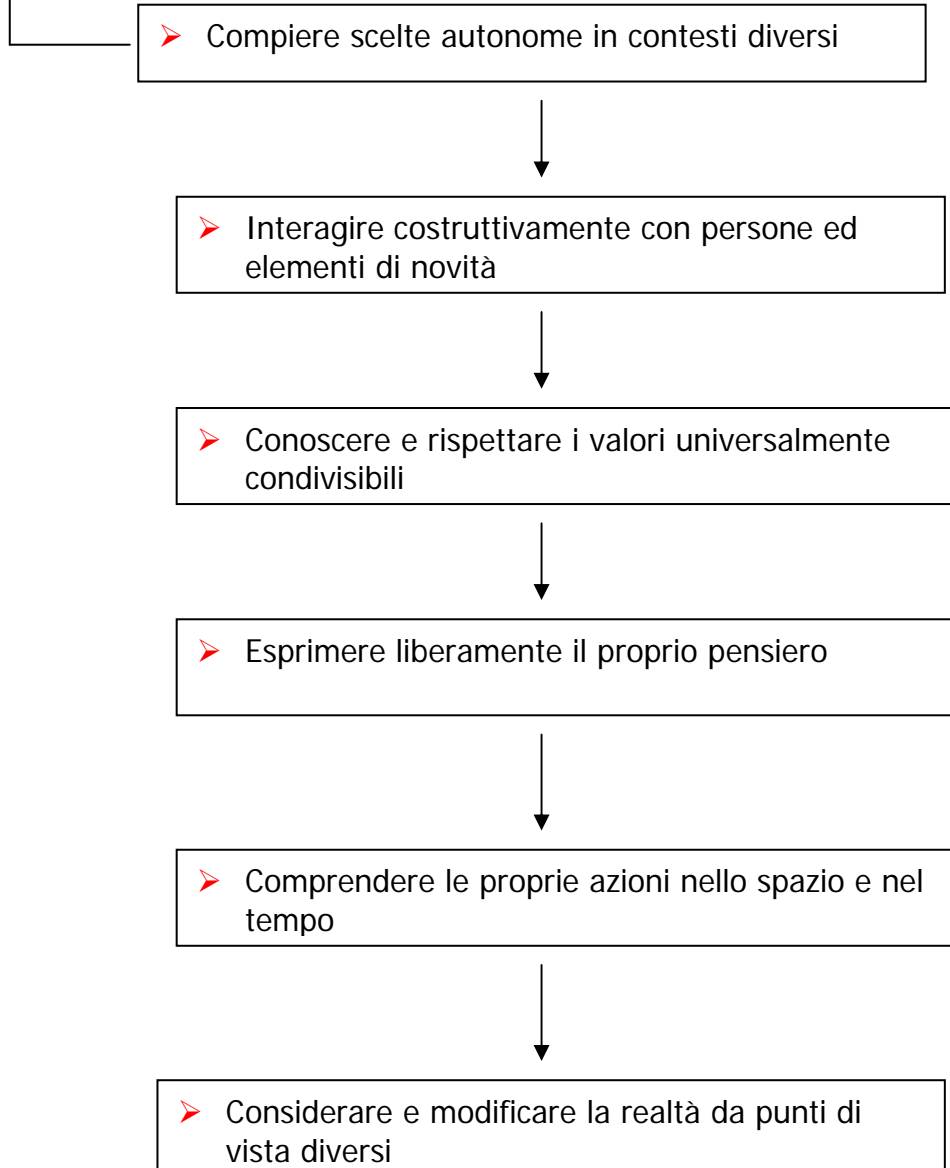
➢ Compiere scelte autonome in contesti diversi

➢ Interagire costruttivamente con persone ed elementi di novità

➢ Conoscere e rispettare i valori universalmente condivisibili

➢ Esprimere liberamente il proprio pensiero

➢ Comprendere le proprie azioni nello spazio e nel tempo

➢ Considerare e modificare la realtà da punti di vista diversi